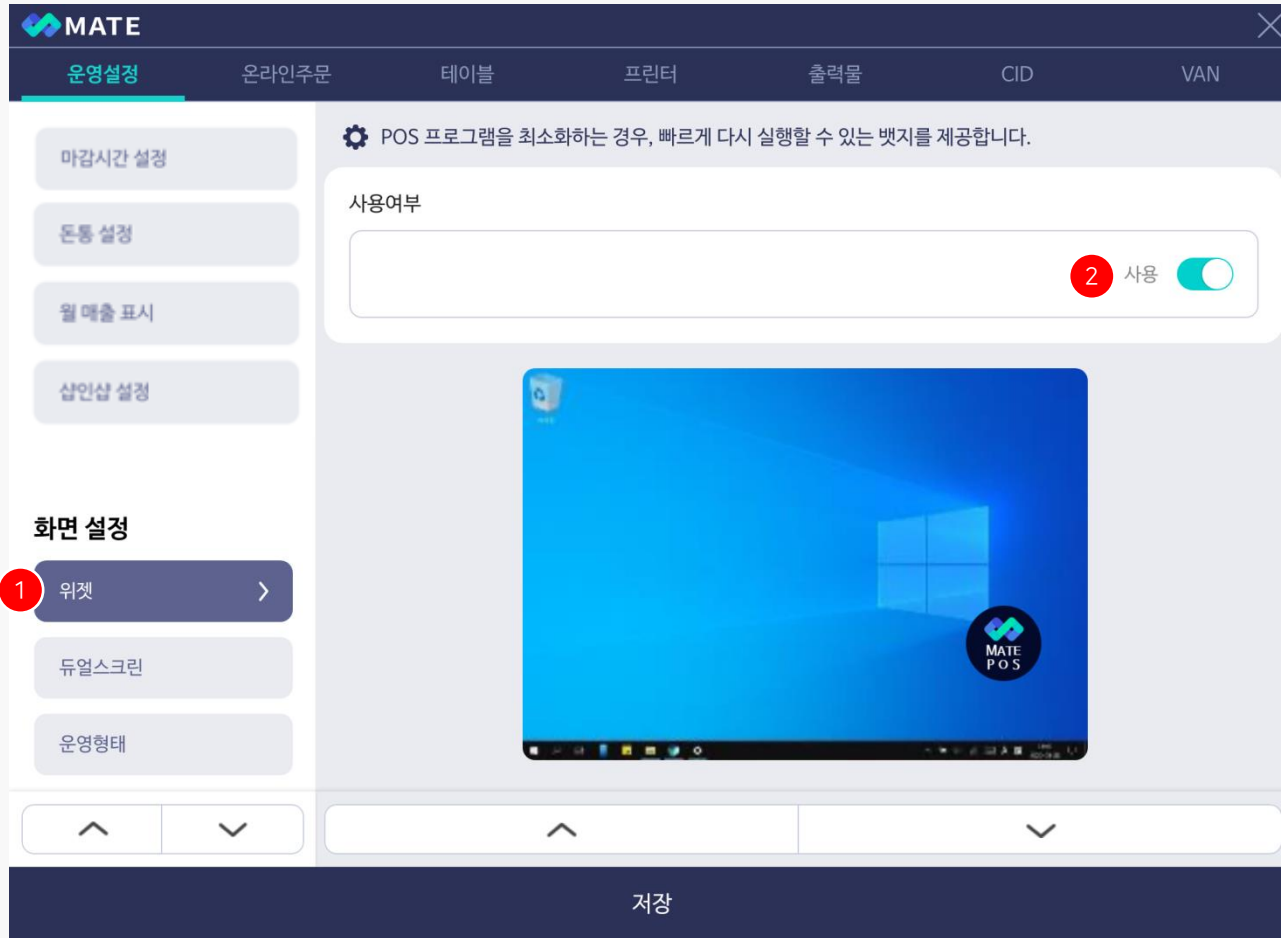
MATE

운영설정 온라인주문 테이블 프린터 출력물 CID VAN

마감시간 설정

돈통 설정

월 매출 표시

샵인샵 설정

화면 설정

1 위젯 >

듀얼스크린

운영형태

POS 프로그램을 최소화하는 경우, 빠르게 다시 실행할 수 있는 뱃지를 제공합니다.

사용여부

2 사용

MATE POS

저장